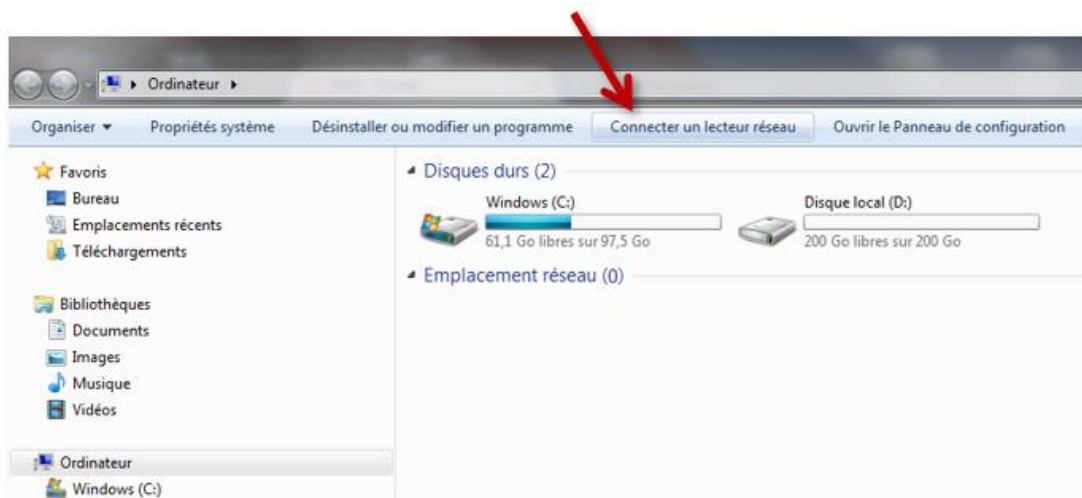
▸ Ordinateur ▸

Organiser ▾ Propriétés système Désinstaller ou modifier un programme Connecter un lecteur réseau Ouvrir le Panneau de configuration

Favoris
Bureau
Emplacements récents
Téléchargements

Bibliothèques
Documents
Images
Musique
Vidéos

Ordinateur
Windows (C:)

Disques durs (2)

Windows (C:)
61,1 Go libres sur 97,5 Go

Disque local (D:)
200 Go libres sur 200 Go

Emplacement réseau (0)